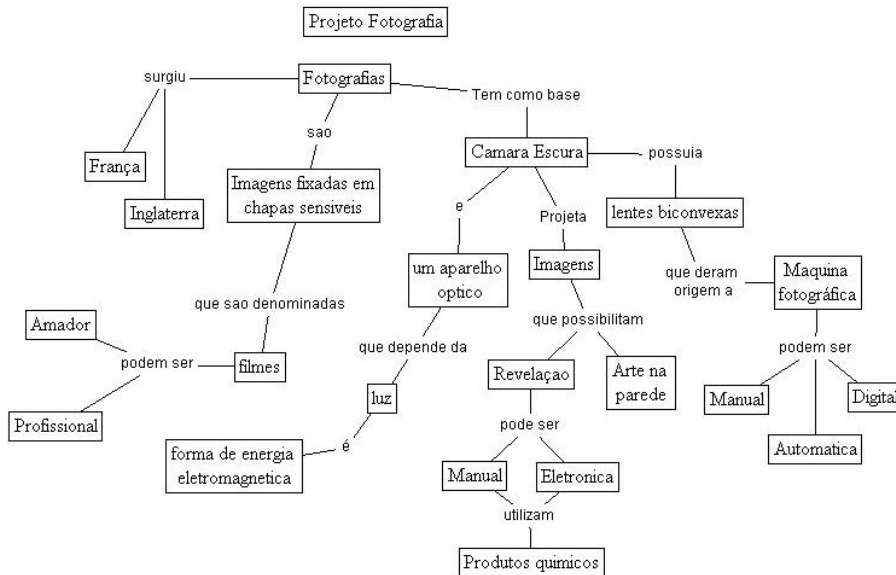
Projeto Fotografia

Fotografias

surgiu

França

Inglaterra

sao

Imagens fixadas em chapas sensiveis

que sao denominadas

filmes

podem ser

Amador

Profissional

Tem como base

Camara Escura

e

um aparelho optico

que depende da

luz

é

forma de energia eletromagnetica

Projeta

Imagens

que possibilitam

Revelaçao

Arte na parede

pode ser

Manual

Eletronica

utilizam

Produtos quimicos

possuia

lentes biconvexas

que deram origem a

Maquina fotográfica

podem ser

Manual

Automatica

Digital